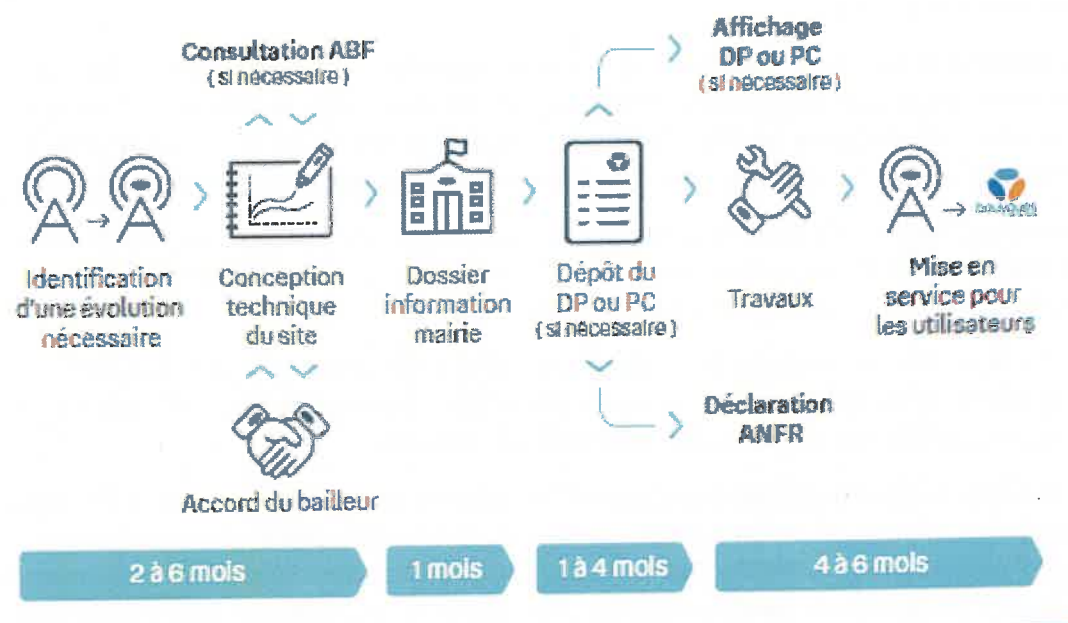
Consultation ABF
( si nécessaire )

Affichage
DP ou PC
( si nécessaire )

Identification d'une évolution nécessaire

Conception technique du site

Dossier information mairie

Dépôt du DP ou PC
( si nécessaire )

Travaux

Mise en service pour les utilisateurs

Déclaration ANFR

Accord du bailleur

2 à 6 mois

1 mois

1 à 4 mois

4 à 6 mois